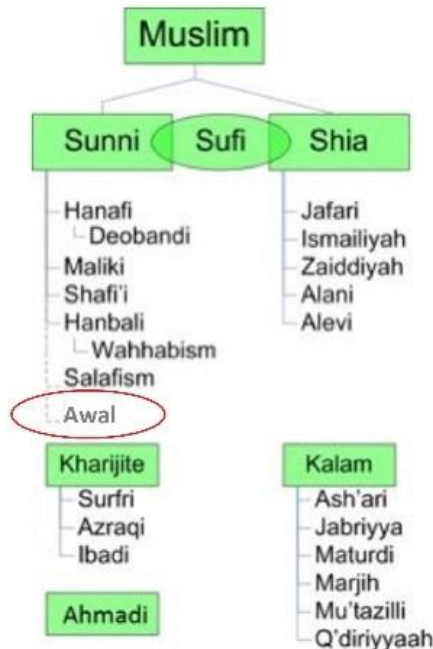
Muslim

Sunni
Sufi
Shia

Hanafi
Deobandi
Maliki
Shafi'i
Hanbali
Wahhabism
Salafism
Awal

Jafari
Ismailiyah
Zaiddiyah
Alani
Alevi

Kharijite
Surfri
Azraqi
Ibadi

Kalam
Ash'ari
Jabriyya
Maturdi
Marjih
Mu'tazilli
Q'diriyyaah

Ahmadi